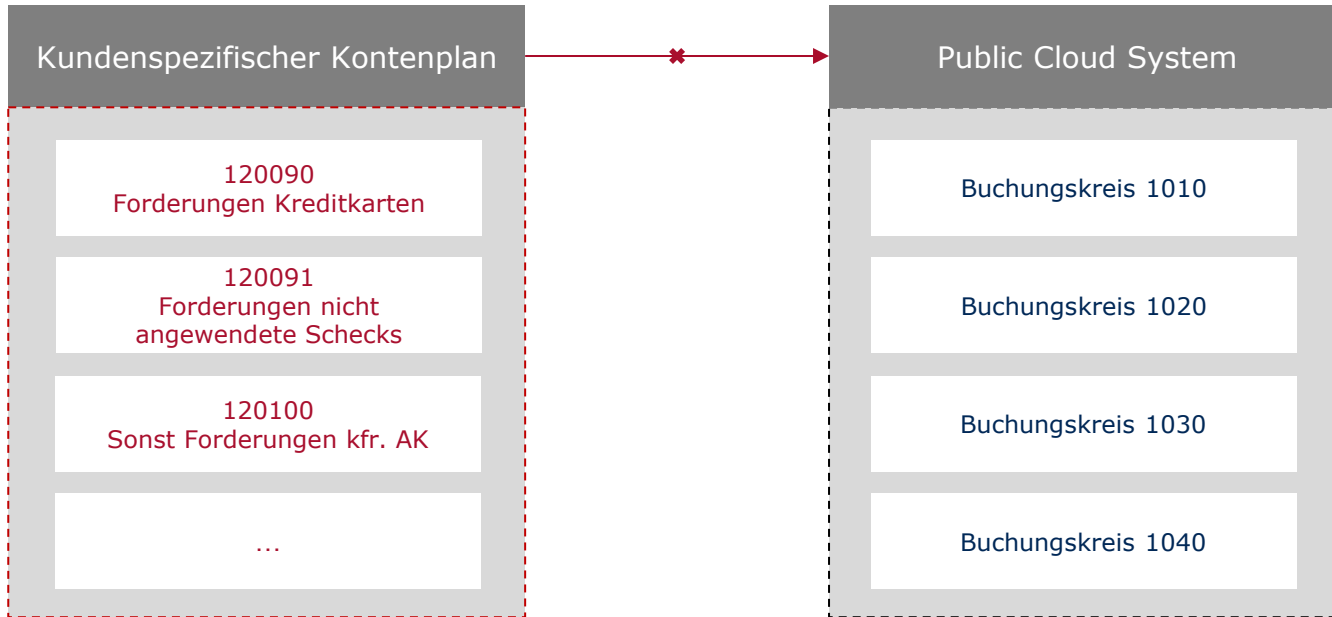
Kundenspezifischer Kontenplan

120090
Forderungen Kreditkarten

120091
Forderungen nicht angewendete Schecks

120100
Sonst Forderungen kfr. AK

...

Public Cloud System

Buchungskreis 1010

Buchungskreis 1020

Buchungskreis 1030

Buchungskreis 1040